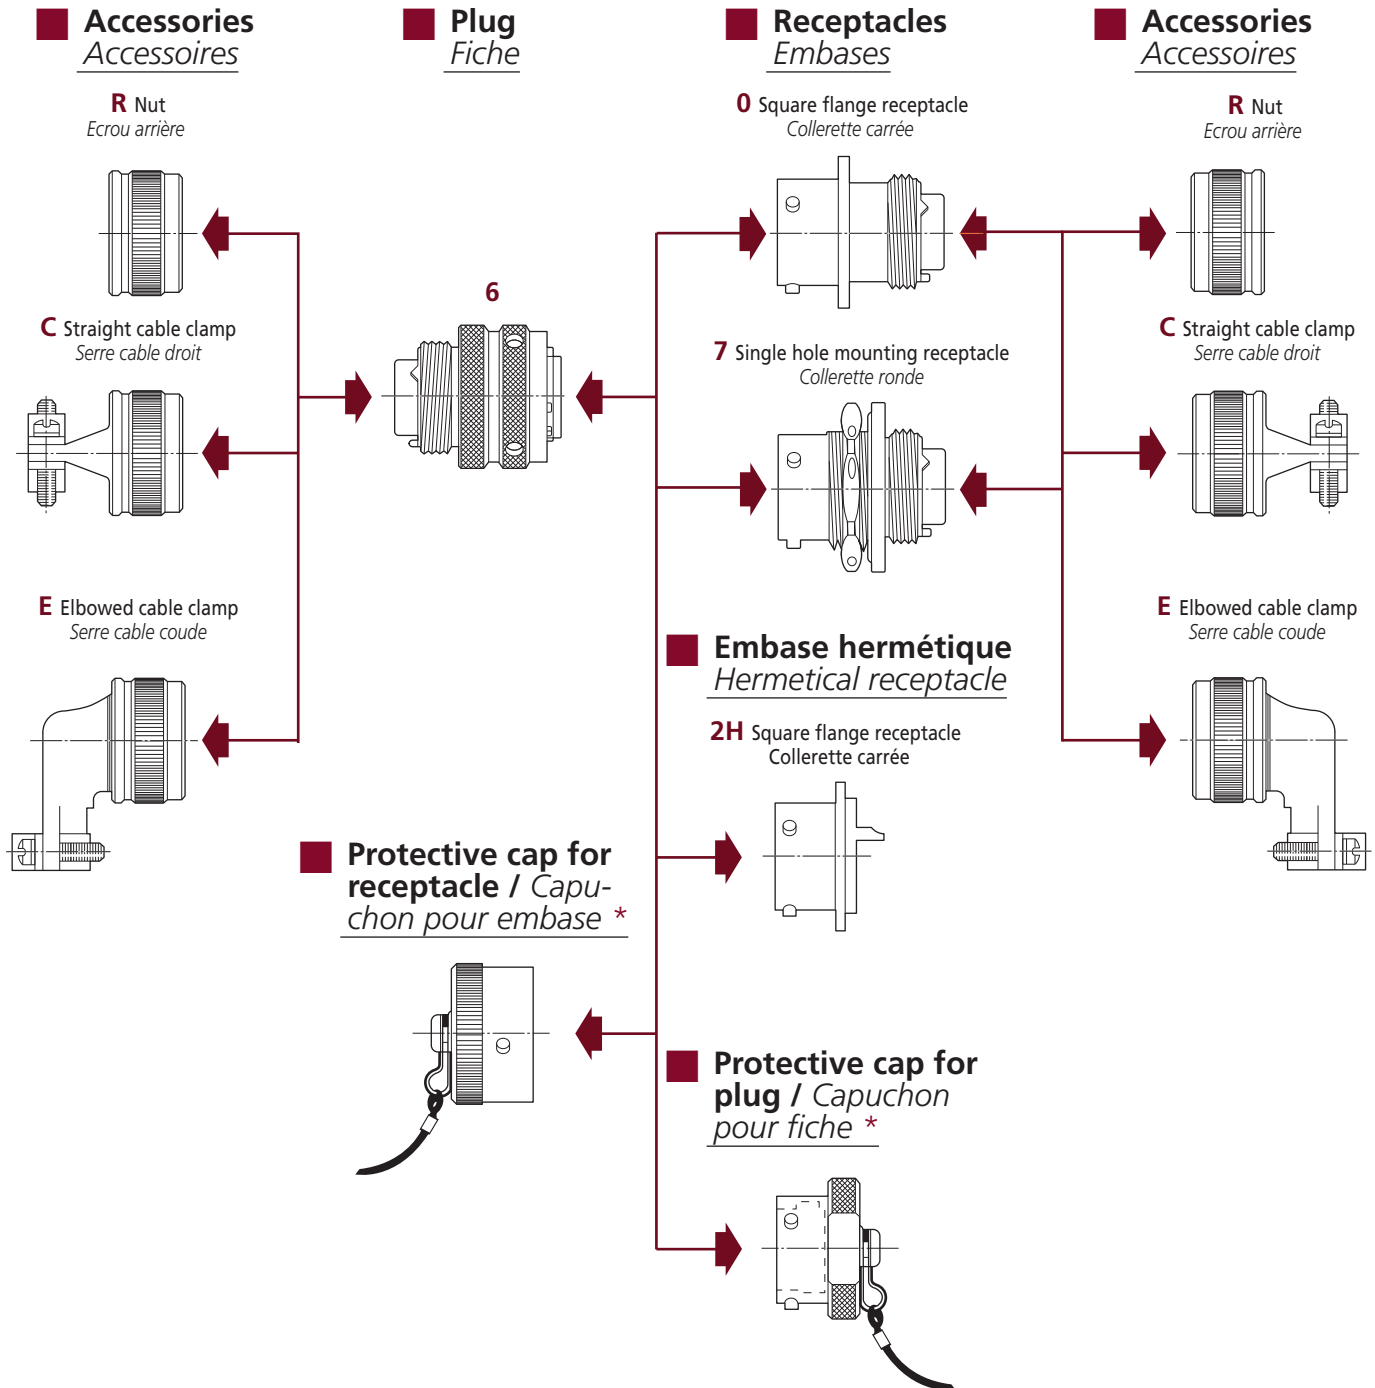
Accessories
Accessoires

Plug
Fiche

Receptacles
Embases

Accessories
Accessoires

R Nut
Ecrou arrière

0 Square flange receptacle
Collerette carrée

R Nut
Ecrou arrière

6

C Straight cable clamp
Serre cable droit

7 Single hole mounting receptacle
Collerette ronde

C Straight cable clamp
Serre cable droit

E Elbowed cable clamp
Serre cable coude

Embase hermétique
Hermetical receptacle

E Elbowed cable clamp
Serre cable coude

2H Square flange receptacle
Collerette carrée

Protective cap for receptacle / Capuchon pour embase *

Protective cap for plug / Capuchon pour fiche *